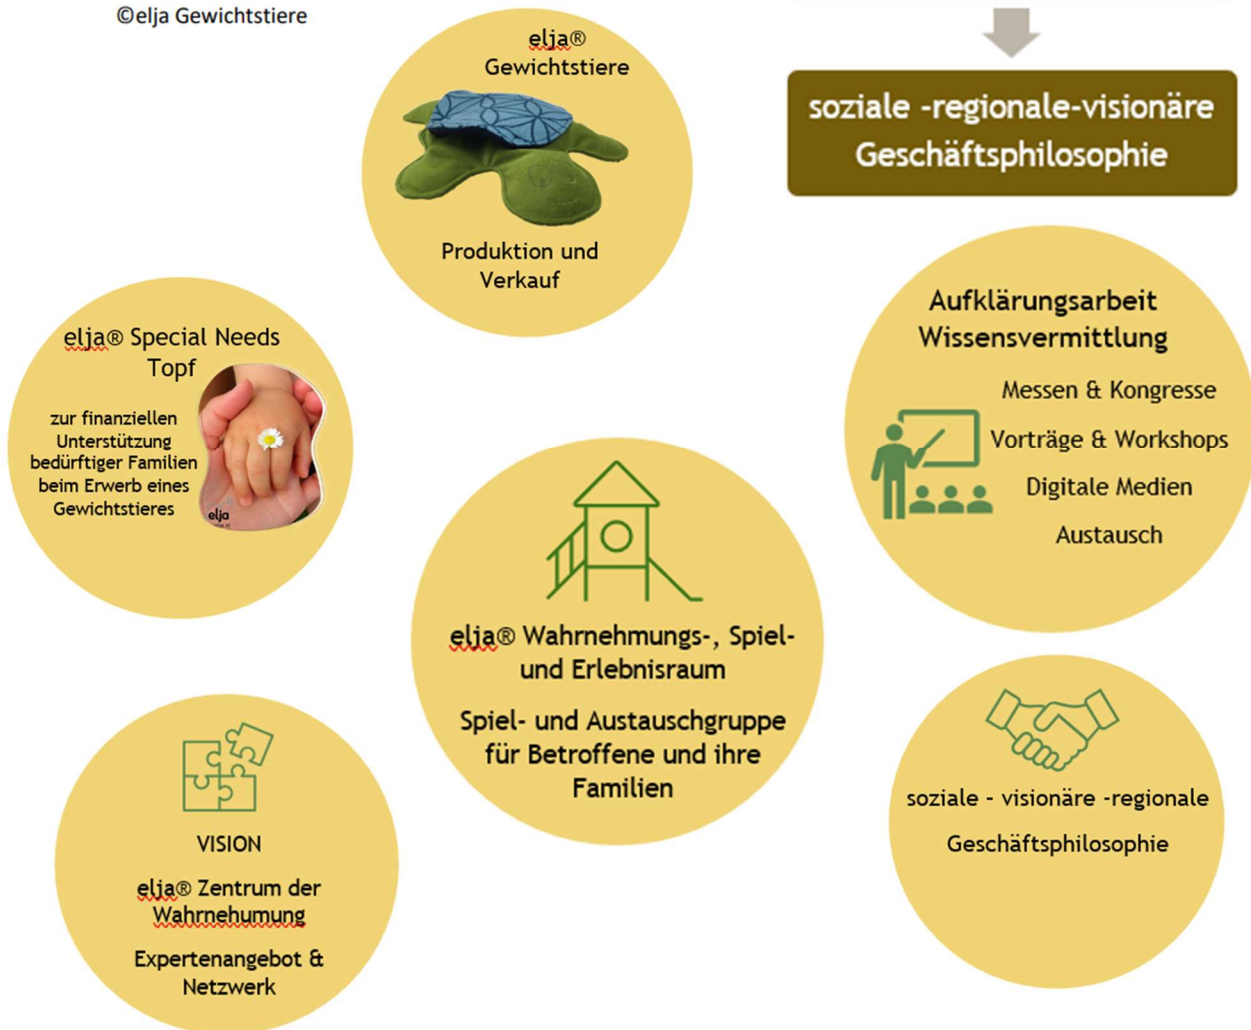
©elja Gewichtstiere

elja® Gewichtstiere

Produktion und Verkauf

soziale -regionale-visionäre Geschäftsphilosophie

elja® Special Needs Topf

zur finanziellen Unterstützung bedürftiger Familien beim Erwerb eines Gewichtstieres

elja

Aufklärungsarbeit Wissensvermittlung

Messen & Kongresse

Vorträge & Workshops

Digitale Medien

Austausch

elja® Wahrnehmungs-, Spiel- und Erlebnisraum

Spiel- und Austauschgruppe für Betroffene und ihre Familien

VISION

elja® Zentrum der Wahrnehumung

Expertenangebot & Netzwerk

soziale - visionäre -regionale

Geschäftsphilosophie